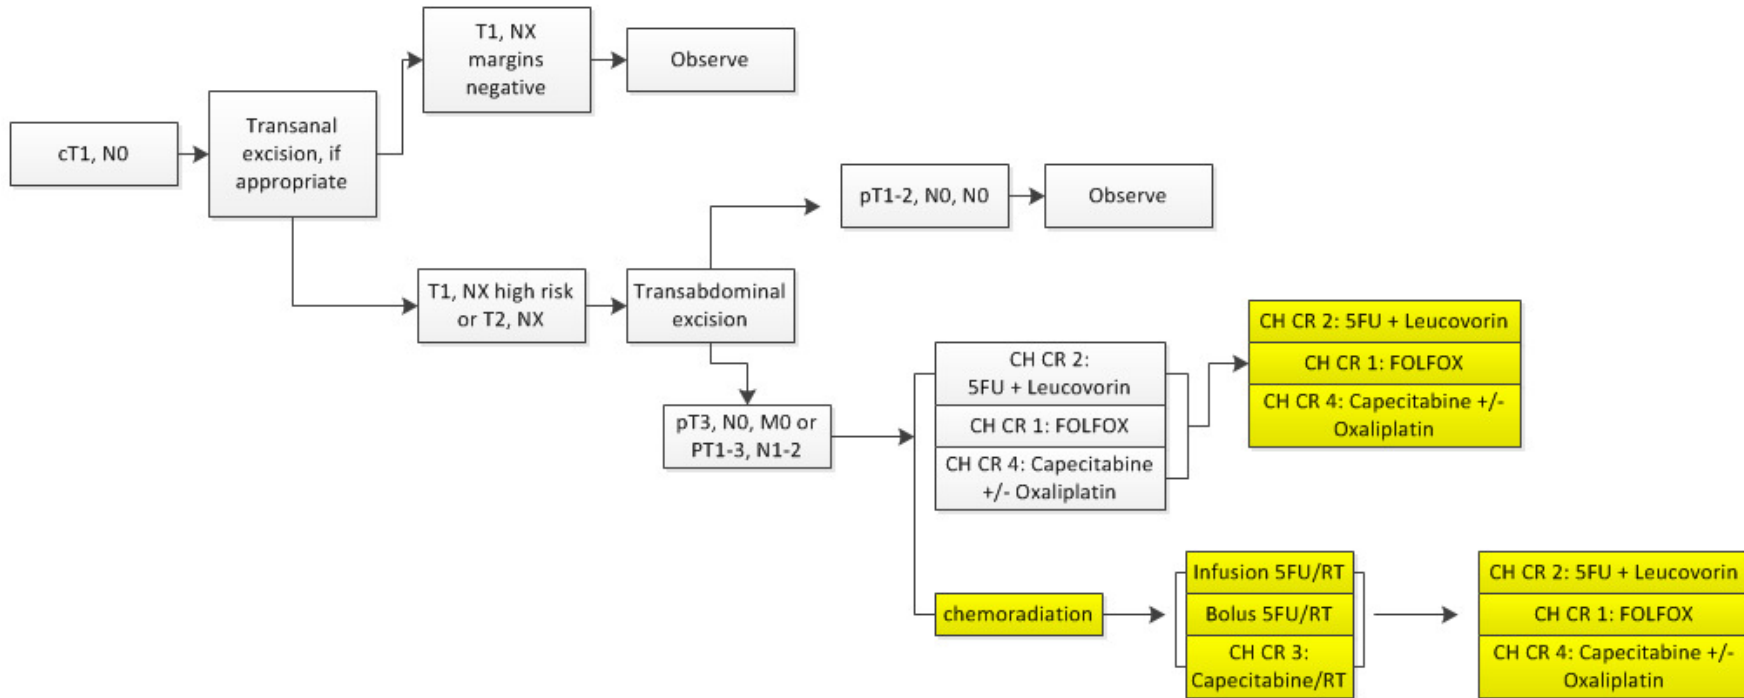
cT1, N0

Transanal excision, if appropriate

T1, NX margins negative

Observe

T1, NX high risk or T2, NX

Transabdominal excision

pT1-2, N0, N0

Observe

pT3, N0, M0 or PT1-3, N1-2

CH CR 2: 5FU + Leucovorin

CH CR 1: FOLFOX

CH CR 4: Capecitabine +/- Oxaliplatin

CH CR 2: 5FU + Leucovorin

CH CR 1: FOLFOX

CH CR 4: Capecitabine +/- Oxaliplatin

chemoradiation

Infusion 5FU/RT

Bolus 5FU/RT

CH CR 3: Capecitabine/RT

CH CR 2: 5FU + Leucovorin

CH CR 1: FOLFOX

CH CR 4: Capecitabine +/- Oxaliplatin